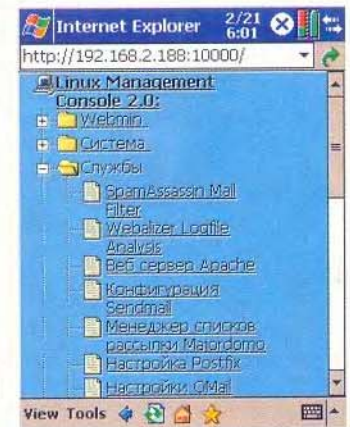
Internet Explorer 2/21 6:01

http://192.168.2.188:10000/

Linux Management Console 2.0:

Webmin

Система

Службы

SpamAssassin Mail Filter

Webalizer Logfile Analysis

Веб сервер Apache

Конфигурация Sendmail

Менеджер списков рассылки Majordomo

Настройка Postfix

Настройки QMail

View Tools